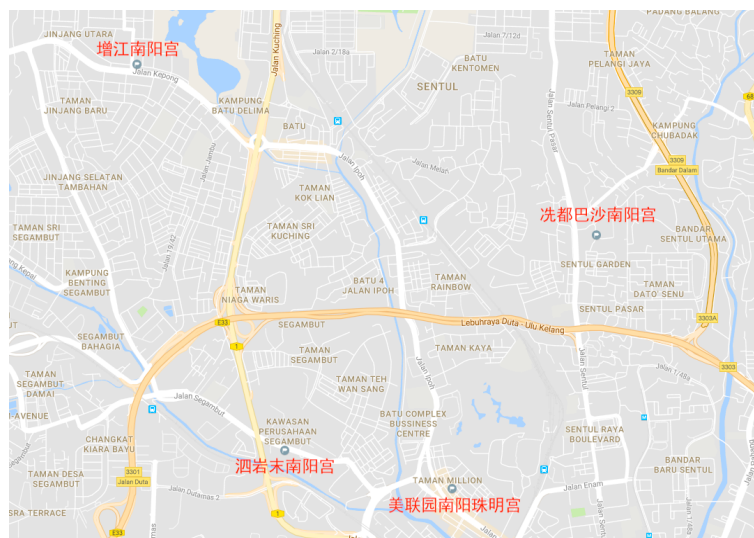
PADANG BALANG
JINJANG UTARA
增江南阳宫
Jalan Kepong
Jalan Kuching
Jalan 2/18a
Jalan 7/12d
BATU KENTOMEN
SENTUL
TAMAN PELANGI JAYA
3309
TAMAN JINJANG BARU
KAMPUNG BATU DELIMA
BATU
Jalan Pelangi 2
Jalan Sentul Pasar
KAMPUNG CHUBADAK
Jalan Jambu
Jalan Ipoh
Jalan Metan
3309
Bandar Dalam
JINJANG SELATAN TAMBAHAN
TAMAN KOK LIAN
洗都巴沙南阳宫
TAMAN SRI SEGAMBUT
TAMAN SRI KUCHING
BANDAR SENTUL UTAMA
Jalan Kepal
Jalan 7b/42
SENTUL GARDEN
KAMPUNG BENTING SEGAMBUT
BATU 4 JALAN IPOH
TAMAN RAINBOW
TAMAN DATO SENU
TAMAN NIAGA WARIS
SENTUL PASAR
E33
SEGAMBUT
Lebuhraya Duta - Ulu Kelang
3303A
SEGAMBUT BAHAGIA
1
TAMAN SEGAMBUT
TAMAN KAYA
3303
TAMAN SEGAMBUT DAMAI
TAMAN TEH WAN SANG
Jalan Ipoh
Jalan Sentul
Jalan 1/48a
AVENUE
Jalan Segambut
BATU COMPLEX BUSSINESS CENTRE
CHANGKAT KIARA BAYU
KAWASAN PERUSAHAAN SEGAMBUT
SENTUL RAYA BOULEVARD
泗岩末南阳宫
3301
Jalan Duta
BANDAR BARU SENTUL
TAMAN DESA SEGAMBUT
TAMAN MILLION
Jalan Dutamas 2
Jalan Enam
SRA TERRACE
美联园南阳珠明宫
1
E33